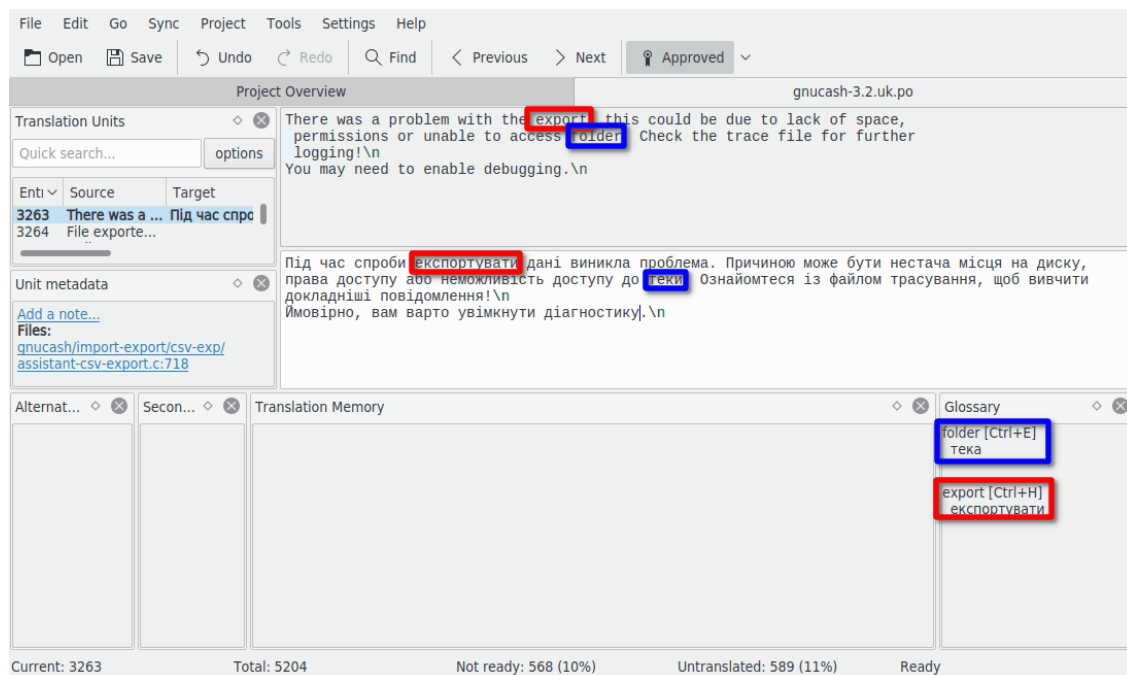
File Edit Go Sync Project Tools Settings Help

Open Save Undo Redo Find Previous Next Approved

Project Overview gnucash-3.2.uk.po

Translation Units

Quick search... options

| Entı | Source | Target |
|---|---|---|
| 3263 | There was a ... | Під час спро |
| 3264 | File exporte... | |

Unit metadata

Add a note...
Files:
gnucash/import-export/csv-exp/assistant-csv-export.c:718

There was a problem with the export, this could be due to lack of space, permissions or unable to access folder. Check the trace file for further logging!\n
You may need to enable debugging.\n

Під час спроби експортувати дані виникла проблема. Причиною може бути нестача місця на диску, права доступу або неможливість доступу до теки. Ознайомтеся із файлом трасування, щоб вивчити докладніші повідомлення!\n
Ймовірно, вам варто увімкнути діагностику.\n

Alternat... Secon... Translation Memory Glossary

folder [Ctrl+E]
тека

export [Ctrl+H]
експортувати

Current: 3263 Total: 5204 Not ready: 568 (10%) Untranslated: 589 (11%) Ready